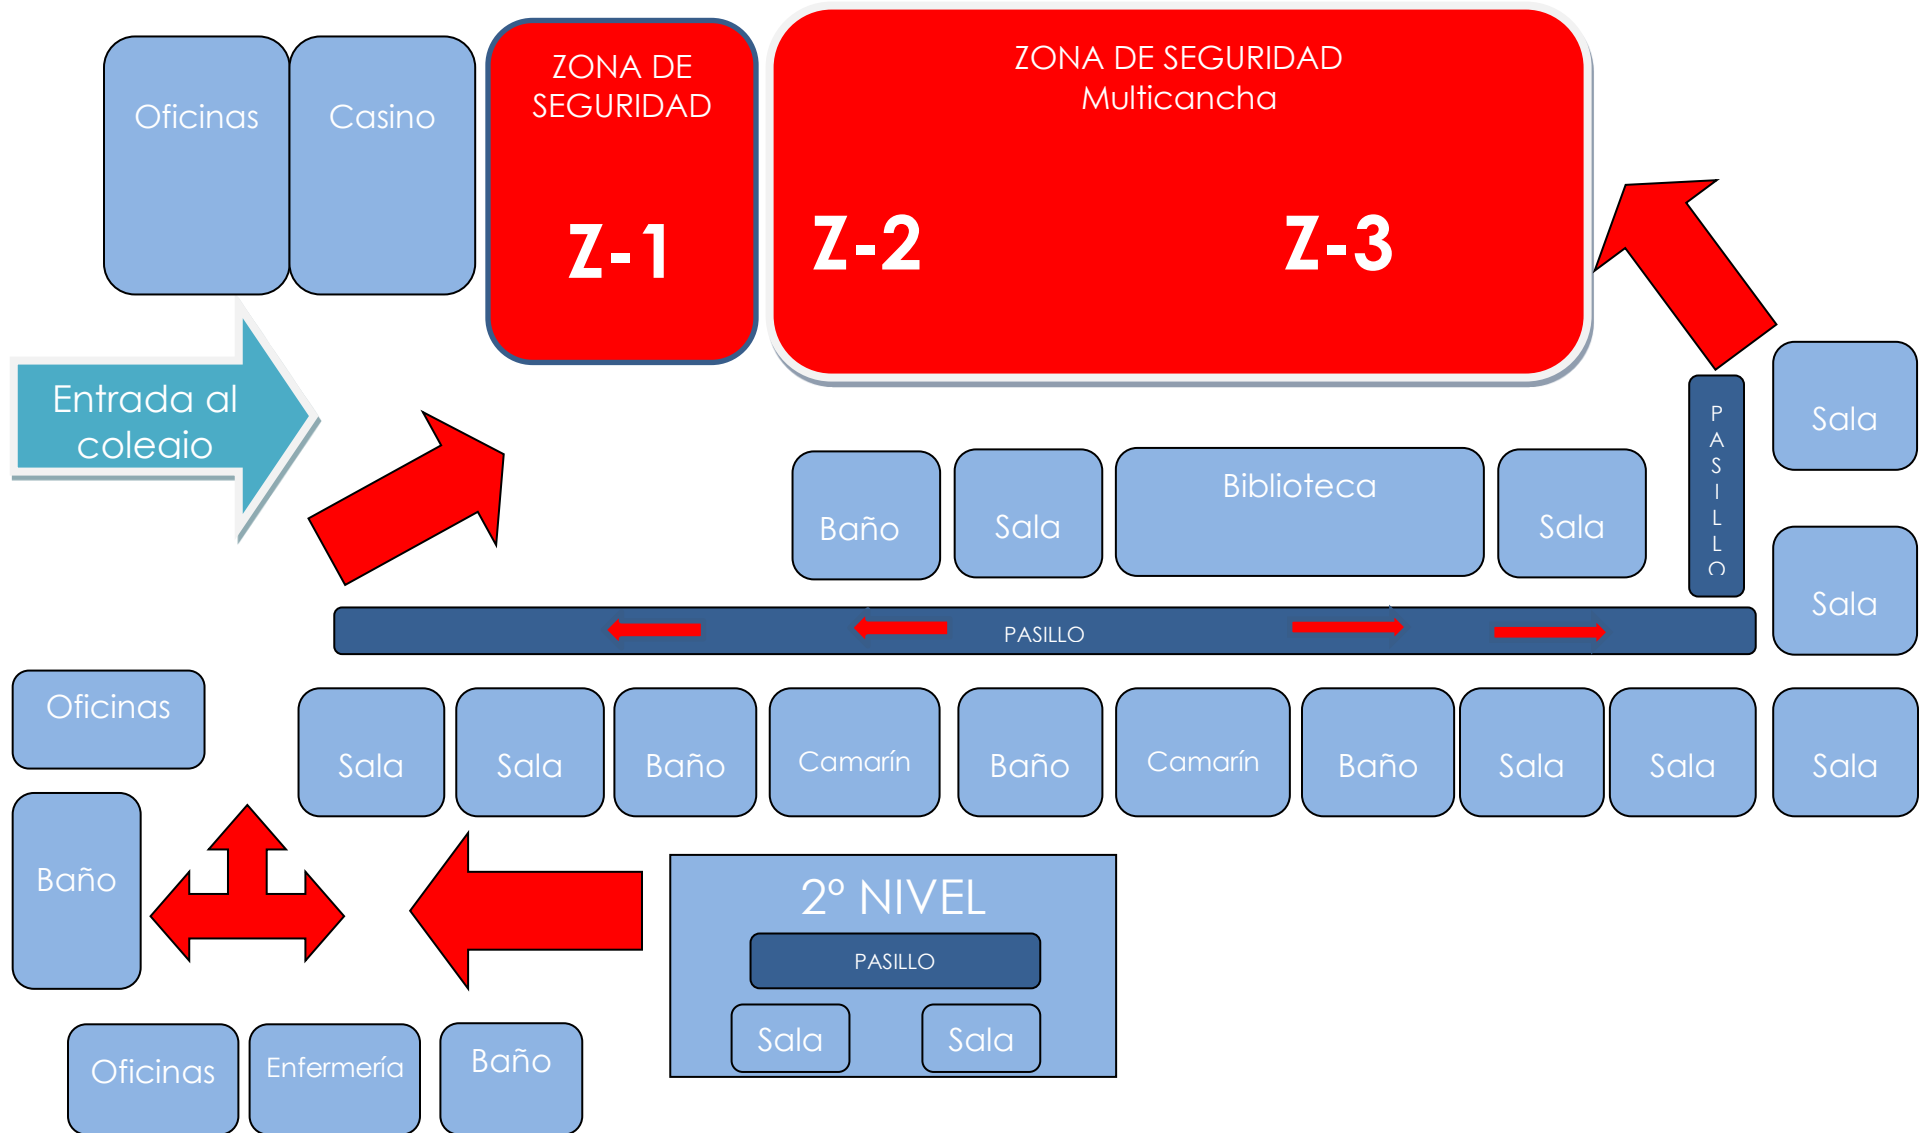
Oficinas

Casino

ZONA DE SEGURIDAD

Z-1

ZONA DE SEGURIDAD Multicancha

Z-2

Z-3

Entrada al coleaio

Sala

P A S I L L O

Baño

Sala

Biblioteca

Sala

Sala

PASILLO

Oficinas

Sala

Sala

Baño

Camarín

Baño

Camarín

Baño

Sala

Sala

Sala

Baño

2° NIVEL

PASILLO

Sala

Sala

Oficinas

Enfermería

Baño